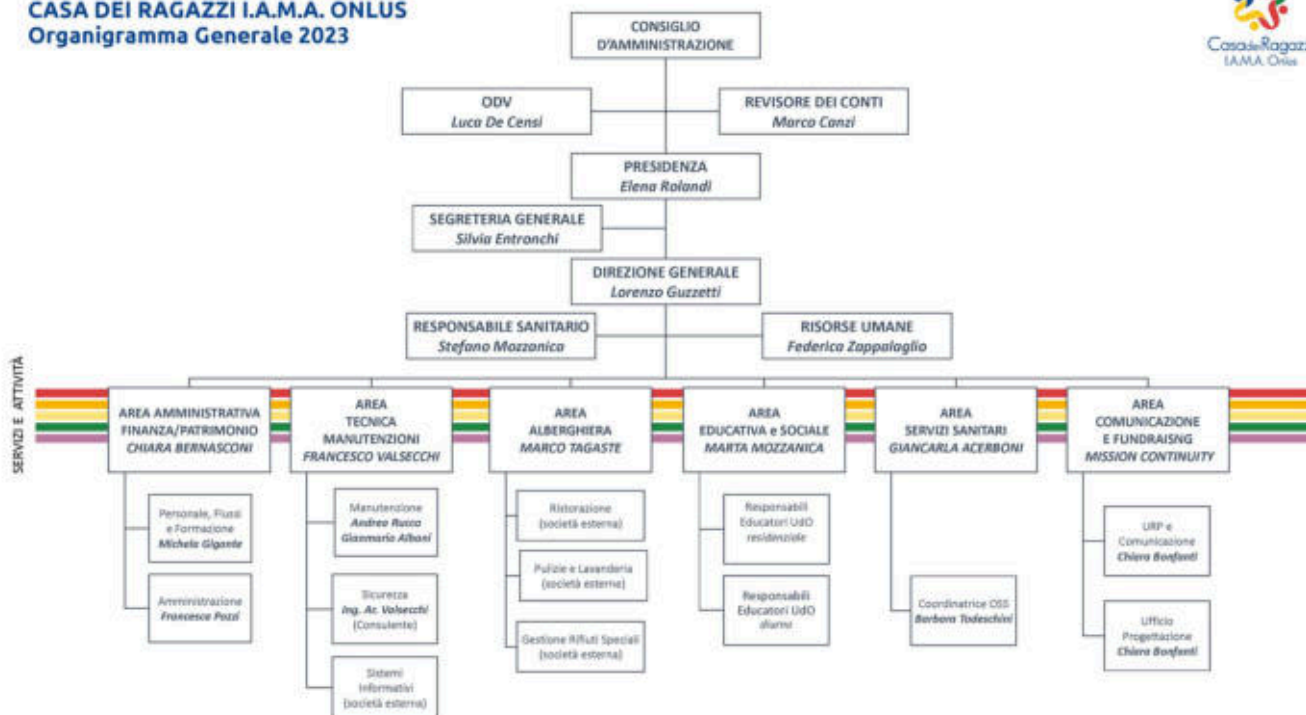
CASA DEI RAGAZZI I.A.M.A. ONLUS
Organigramma Generale 2023

CasadeiRagazzi
I.A.M.A. Onlus

CONSIGLIO D'AMMINISTRAZIONE

ODV
Luca De Censi

REVISORE DEI CONTI
Marco Canzi

PRESIDENZA
Elena Rolandi

SEGRETERIA GENERALE
Silvia Entronchi

DIREZIONE GENERALE
Lorenzo Guzzetti

RESPONSABILE SANITARIO
Stefano Mozzanica

RISORSE UMANE
Federica Zappalaglio

SERVIZI E ATTIVITÀ

AREA AMMINISTRATIVA FINANZA/PATRIMONIO
CHIARA BERNASCONI

Personale, Flussi e Formazione
Michela Gigante

Amministrazione
Francesca Pozzi

AREA TECNICA MANUTENZIONI
FRANCESCO VALSECCHI

Manutenzione
Andrea Rusca
Gianmario Albani

Sicurezza
Ing. Ac. Valsecchi
(Consulente)

Sistemi Informativi
(società esterna)

AREA ALBERGHIERA
MARCO TAGASTE

Ristorazione
(società esterna)

Pulizie e Lavanderia
(società esterna)

Gestione Rifiuti Speciali
(società esterna)

AREA EDUCATIVA e SOCIALE
MARTA MOZZANICA

Responsabili Educatori UdO residenziale

Responsabili Educatori UdO diurno

AREA SERVIZI SANITARI
GIANCARLA ACERBONI

Coordinatrice OSS
Barbara Todeschini

AREA COMUNICAZIONE E FUNDRAISNG
MISSION CONTINUITY

URP e Comunicazione
Chiara Bonfanti

Ufficio Progettazione
Chiara Bonfanti